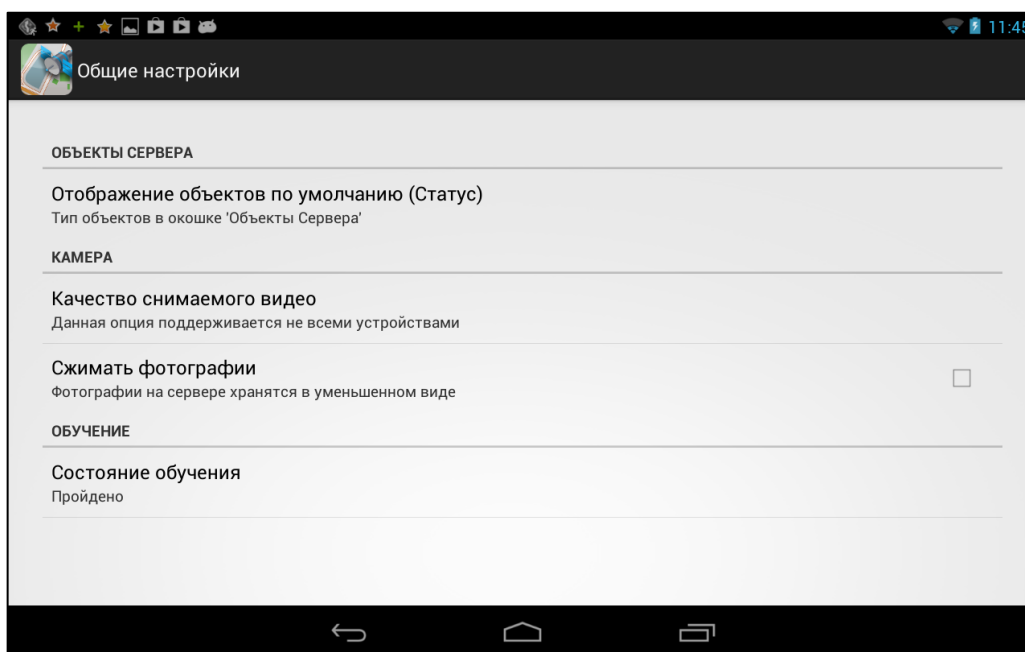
11:45

Общие настройки

ОБЪЕКТЫ СЕРВЕРА

Отображение объектов по умолчанию (Статус)
Тип объектов в окошке 'Объекты Сервера'

КАМЕРА

Качество снимаемого видео
Данная опция поддерживается не всеми устройствами

Сжимать фотографии
Фотографии на сервере хранятся в уменьшенном виде

ОБУЧЕНИЕ

Состояние обучения
Пройдено